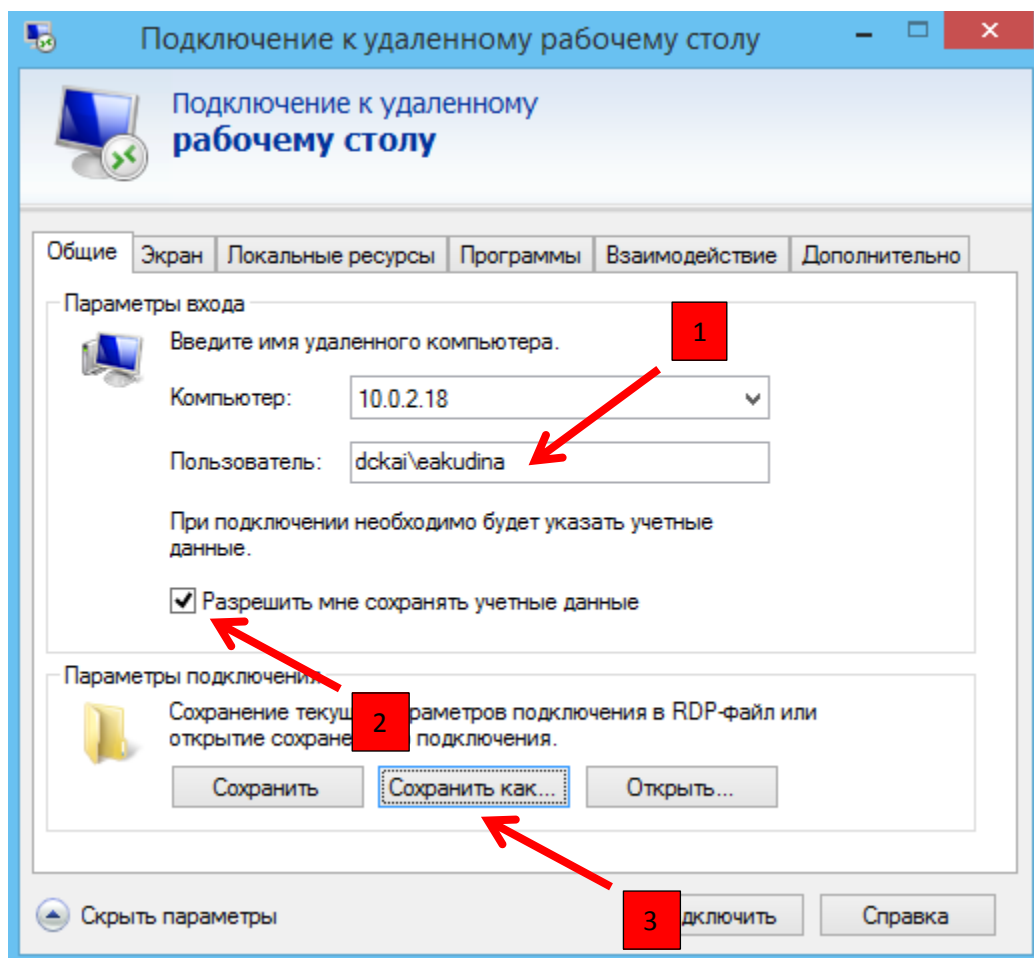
Подключение к удаленному рабочему столу

Подключение к удаленному
рабочему столу

Общие | Экран | Локальные ресурсы | Программы | Взаимодействие | Дополнительно

Параметры входа

Введите имя удаленного компьютера.

Компьютер: 10.0.2.18

Пользователь: dckai\eakudina

При подключении необходимо будет указать учетные данные.

Разрешить мне сохранять учетные данные

Параметры подключени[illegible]

Сохранение текущ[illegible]раметров подключения в RDP-файл или открытие сохране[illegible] подключения.

Сохранить | Сохранить как... | Открыть...

Скрыть параметры

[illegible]дключить | Справка

1

2

3